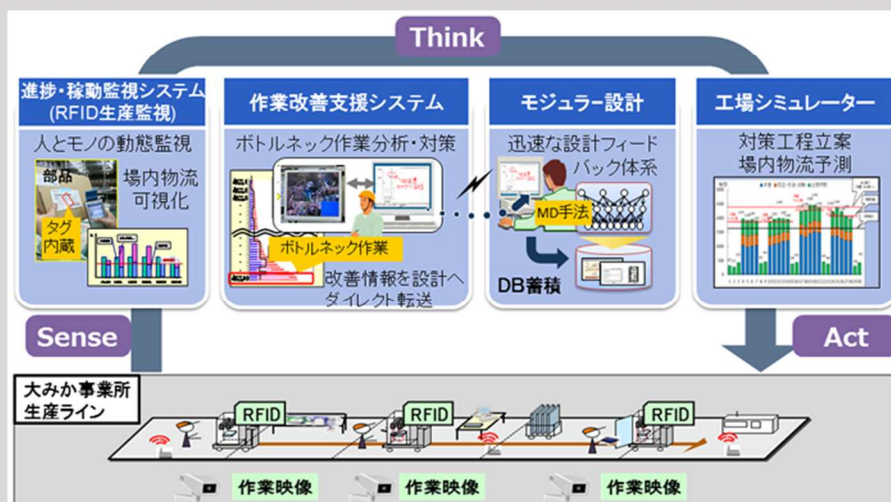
Think

進捗・稼動監視システム (RFID生産監視)

人とモノの動態監視

部品

タグ内蔵

場内物流可視化

作業改善支援システム

ボトルネック作業分析・対策

ボトルネック作業

改善情報を設計へダイレクト転送

モジュラー設計

迅速な設計フィードバック体系

MD手法

DB蓄積

工場シミュレーター

対策工程立案

場内物流予測

Sense

Act

大みか事業所
生産ライン

RFID

RFID

RFID

作業映像

作業映像

作業映像